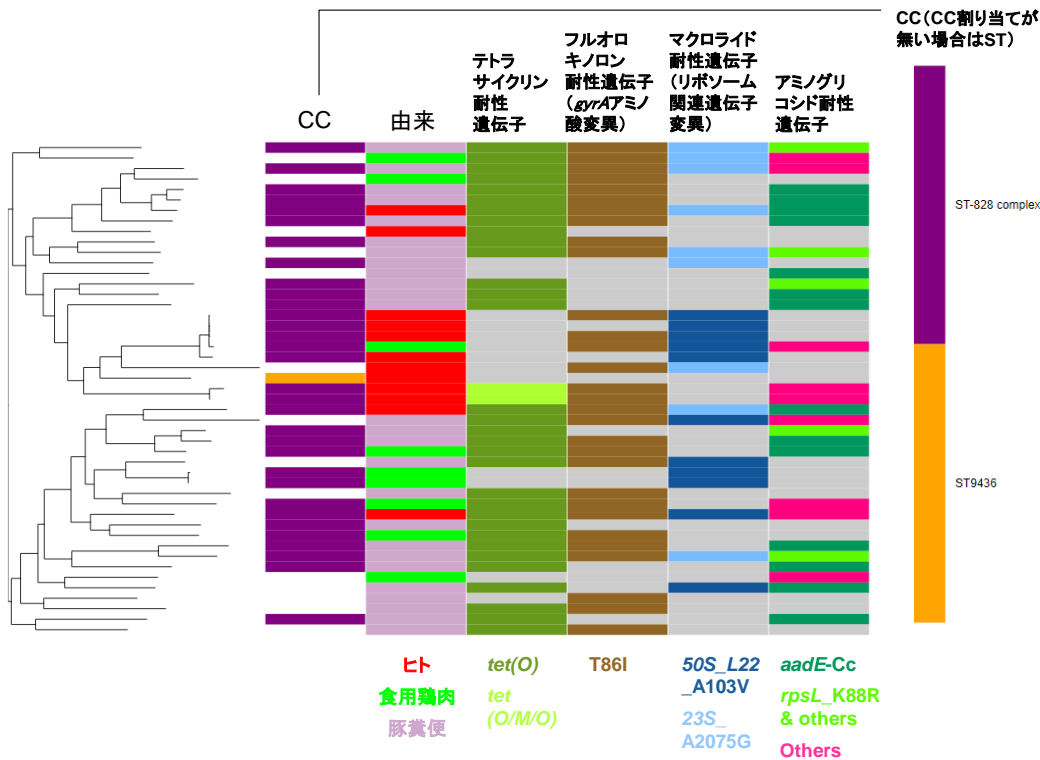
CC（CC割り当てが無い場合はST）

CC

由来

テトラサイクリン耐性遺伝子

フルオロキノロン耐性遺伝子（gyrAアミノ酸変異）

マクロライド耐性遺伝子（リボソーム関連遺伝子変異）

アミノグリコシド耐性遺伝子

ST-828 complex

ST9436

ヒト
食用鶏肉
豚糞便

tet(O)
tet (O/M/O)

T86I

50S_L22_A103V
23S_A2075G

aadE-Cc
rpsL_K88R & others
Others